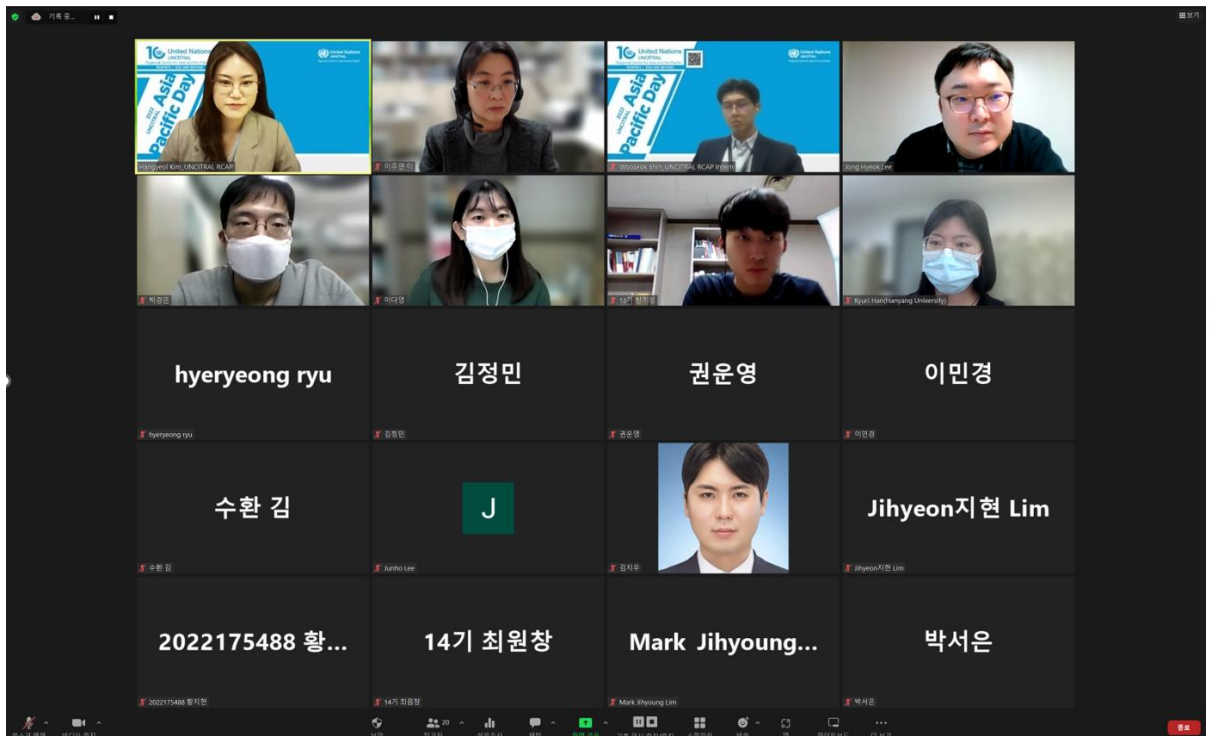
기록 중...

보기

10 United Nations UNCITRAL

2022 Asia Pacific Day

Hangyeol Kim, UNCITRAL RCAP

이주연

Wooseok Shin, UNCITRAL RCAP Intern

Jong Hyeok Lee

박경민

이다영

14기 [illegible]

Kyuri Han(Hanyang University)

hyeryeong ryu

hyeryeong ryu

김정민

김정민

권운영

권운영

이민경

이민경

수환 김

수환 김

J

Junho Lee

김지우

Jihyeon지현 Lim

Jihyeon지현 Lim

2022175488 황...

2022175488 황지현

14기 최원창

14기 최원창

Mark Jihyoung...

Mark Jihyoung Lim

박서은

박서은

종료